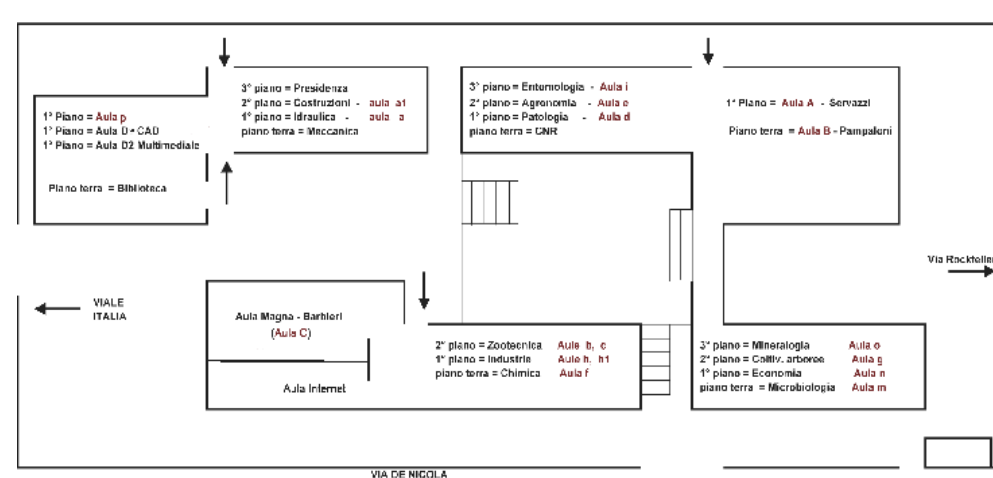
1° Piano = Aula p
1° Piano = Aula D • CAD
1° Piano = Aula D2 Multimediale

Piano terra = Biblioteca

3° piano = Presidenza
2° piano = Costruzioni - aula a1
1° piano = Idraulica - aula a
piano terra = Meccanica

3° piano = Entomologia - Aula i
2° piano = Agronomia - Aula e
1° piano = Patologia - Aula d
piano terra = CNR

1° Piano = Aula A - Servazzi

Piano terra = Aula B - Pampaloni

Via Rockfeller

VIALE ITALIA

Aula Magna - Barbieri
(Aula C)

Aula Internet

2° piano = Zootecnica Aula b, c
1° piano = Industrie Aula h, h1
piano terra = Chimica Aula f

3° piano = Mineralogia Aula o
2° piano = Coltiv. arboree Aula g
1° piano = Economia Aula n
piano terra = Microbiologia Aula m

VIA DE NICOLA